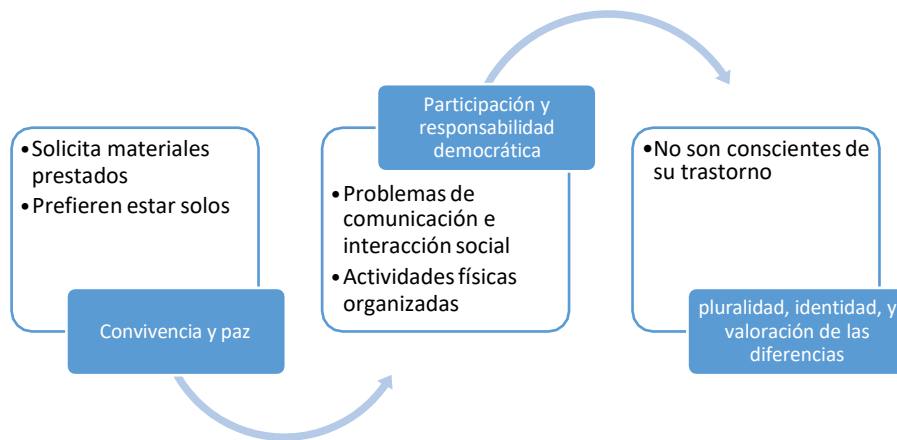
•Solicita materiales prestados
•Prefieren estar solos

Convivencia y paz

Participación y responsabilidad democrática

•Problemas de comunicación e interacción social
•Actividades físicas organizadas

•No son conscientes de su trastorno

pluralidad, identidad, y valoración de las diferencias